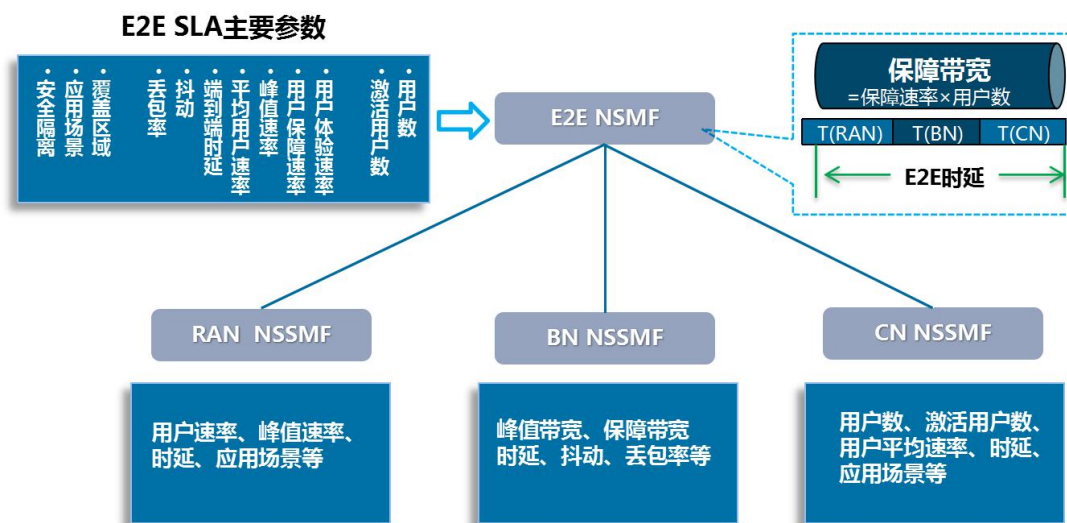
E2E SLA主要参数

• 安全隔离
• 应用场景
• 覆盖区域
• 丢包率
• 抖动
• 端到端时延
• 平均用户速率
• 峰值速率
• 用户保障速率
• 用户体验速率
• 激活用户数
• 用户数

E2E NSMF

保障带宽
=保障速率×用户数

| T(RAN) | T(BN) | T(CN) |
|---|---|---|

E2E时延

RAN NSSMF

BN NSSMF

CN NSSMF

用户速率、峰值速率、时延、应用场景等

峰值带宽、保障带宽时延、抖动、丢包率等

用户数、激活用户数、用户平均速率、时延、应用场景等